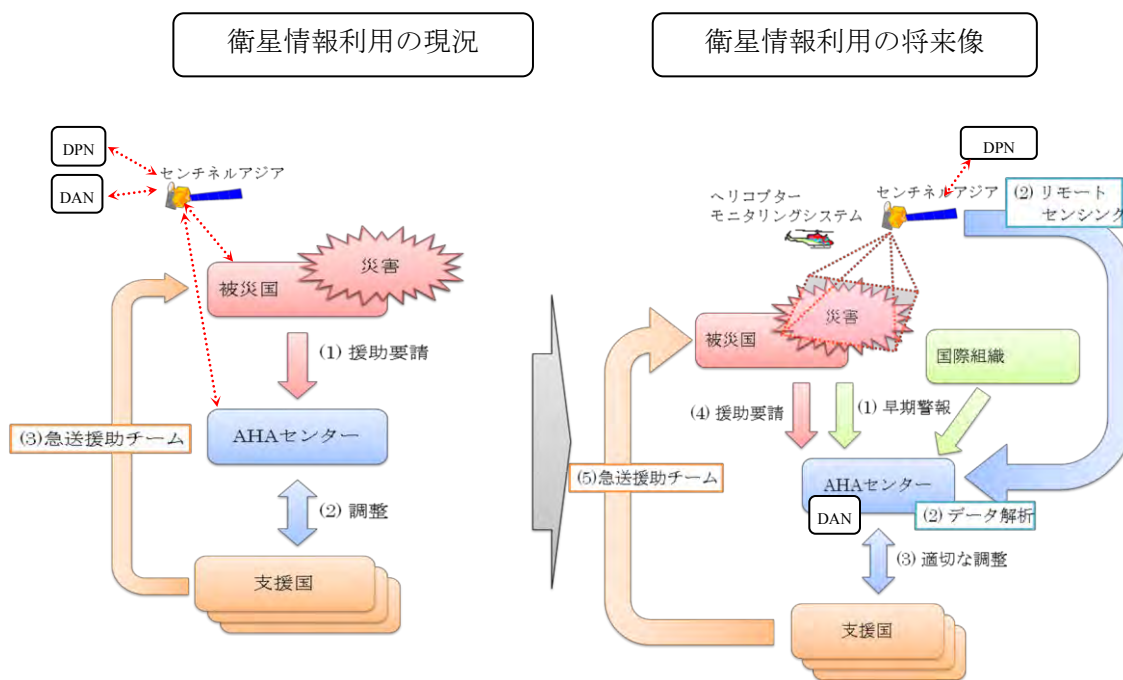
衛星情報利用の現況

DPN
DAN
センチネルアジア
災害
被災国
(1) 援助要請
(3)急送援助チーム
AHAセンター
(2) 調整
支援国

衛星情報利用の将来像

DPN
ヘリコプター
モニタリングシステム
センチネルアジア
(2) リモート
センシング
災害
被災国
国際組織
(4) 援助要請
(1) 早期警報
(5)急送援助チーム
AHAセンター
DAN
(2) データ解析
(3) 適切な調整
支援国